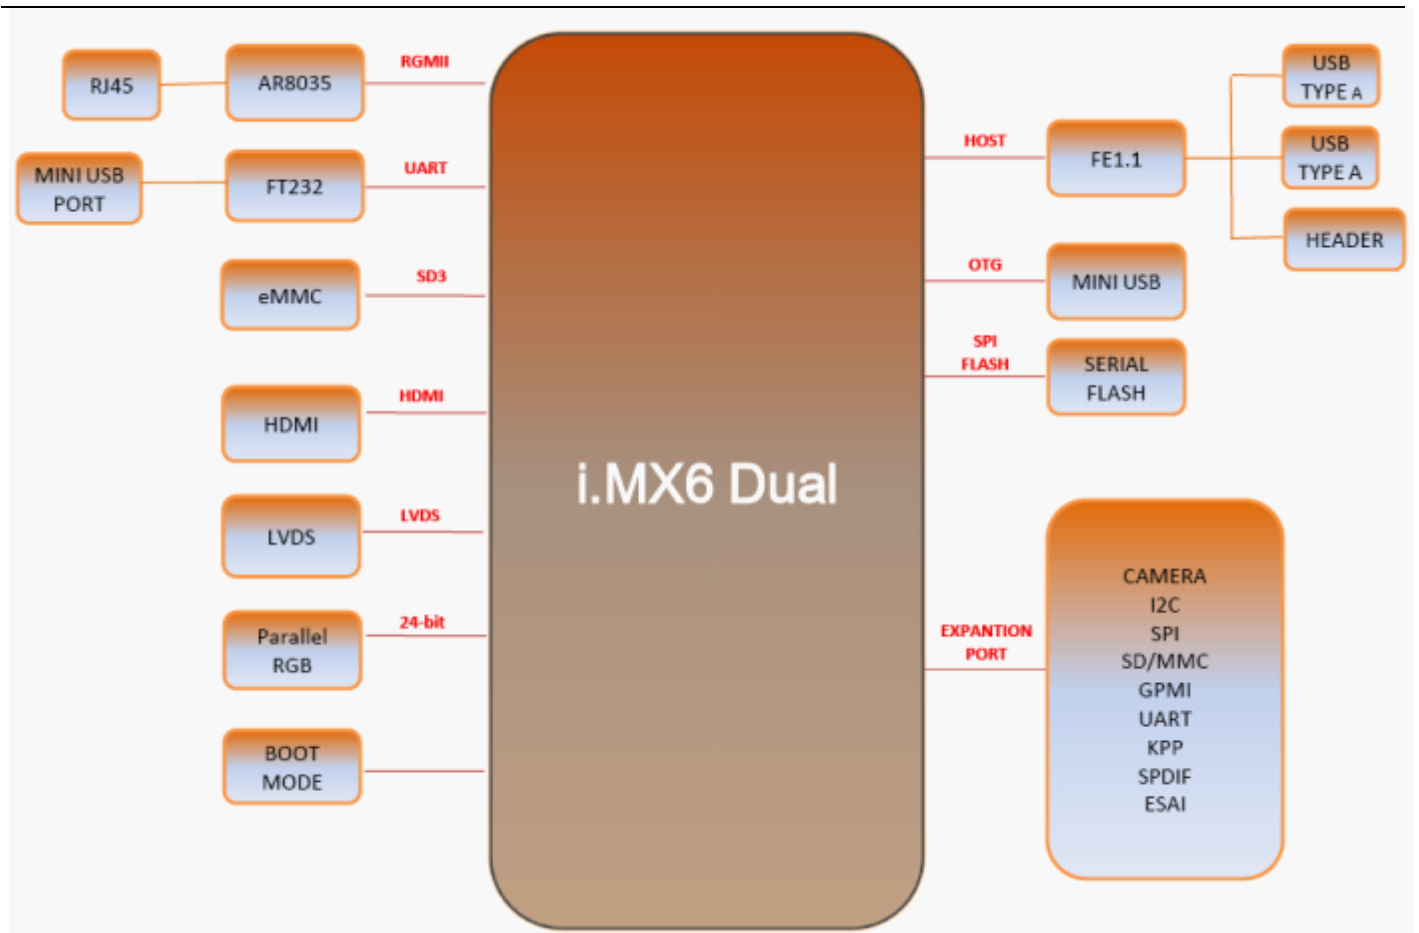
RJ45
AR8035
RGMII
MINI USB PORT
FT232
UART
eMMC
SD3
HDMI
HDMI
LVDS
LVDS
Parallel RGB
24-bit
BOOT MODE
i.MX6 Dual
HOST
FE1.1
USB TYPE A
USB TYPE A
HEADER
OTG
MINI USB
SPI FLASH
SERIAL FLASH
EXPANTION PORT
CAMERA
I2C
SPI
SD/MMC
GPMI
UART
KPP
SPDIF
ESAI